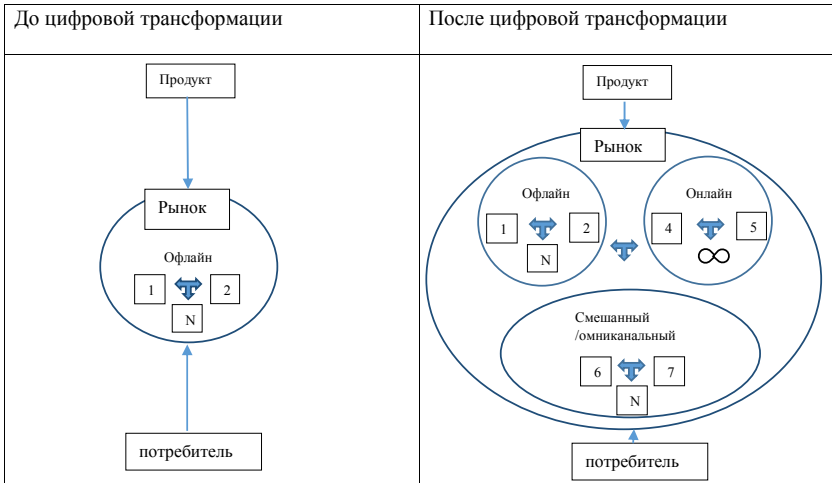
| До цифровой трансформации | После цифровой трансформации |
|---|---|
| Продукт<br>Рынок<br>Офлайн<br>1 2<br>N<br>потребитель | Продукт<br>Рынок<br>Офлайн<br>1 2<br>N<br>Онлайн<br>4 5<br>$\infty$<br>Смешанный /омниканальный<br>6 7<br>N<br>потребитель |